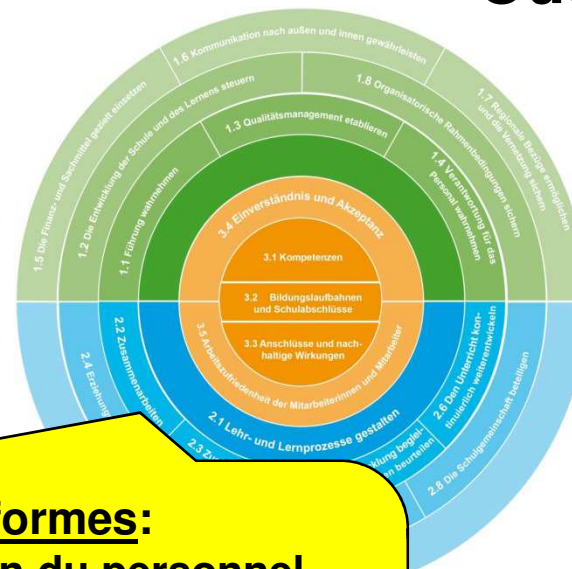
1.6 Kommunikation nach außen und innen gewährleisten

1.5 Die Finanz- und Sachmittel gezielt einsetzen

1.2 Die Entwicklung der Schule und des Lernens steuern

1.8 Organisatorische Rahmenbedingungen sichern

1.7 Regionale Bezüge ermöglichen und die Vernetzung sichern

1.3 Qualitätsmanagement etablieren

1.1 Führung wahrnehmen

1.4 Verantwortung für das Personal wahrnehmen

3.4 Einverständnis und Akzeptanz

3.1 Kompetenzen

3.2 Bildungslaufbahnen und Schulabschlüsse

3.3 Anschlüsse und nachhaltige Wirkungen

3.5 Arbeitszufriedenheit der Mitarbeiterinnen und Mitarbeiter

2.2 Zusammenarbeiten

2.4 Erziehung

2.6 Den Unterricht kontinuierlich weiterentwickeln

2.8 Die Schulgemeinschaft beteiligen

2.1 Lehr- und Lernprozesse gestalten

2.3 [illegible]

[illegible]klung begleiten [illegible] beurteilen

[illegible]formes:

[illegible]n du personnel